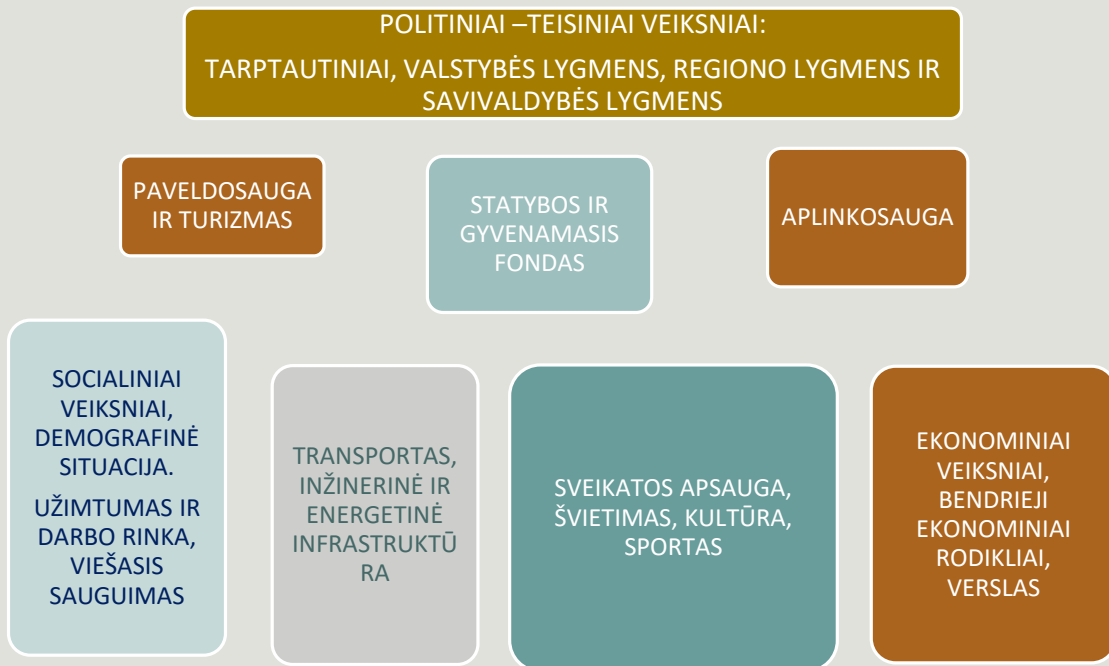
POLITINIAI –TEISINIAI VEIKSNIAI:

TARPTAUTINIAI, VALSTYBĖS LYGMENS, REGIONO LYGMENS IR SAVIVALDYBĖS LYGMENS

PAVELDOSAUGA IR TURIZMAS

STATYBOS IR GYVENAMASIS FONDAS

APLINKOSAUGA

SOCIALINIAI VEIKSNIAI, DEMOGRAFINĖ SITUACIJA.

UŽIMTUMAS IR DARBO RINKA, VIEŠASIS SAUGUIMAS

TRANSPORTAS, INŽINERINĖ IR ENERGETINĖ INFRASTRUKTŪRA

SVEIKATOS APSAUGA, ŠVIETIMAS, KULTŪRA, SPORTAS

EKONOMINIAI VEIKSNIAI, BENDRIEJI EKONOMINIAI RODIKLIAI, VERSLAS